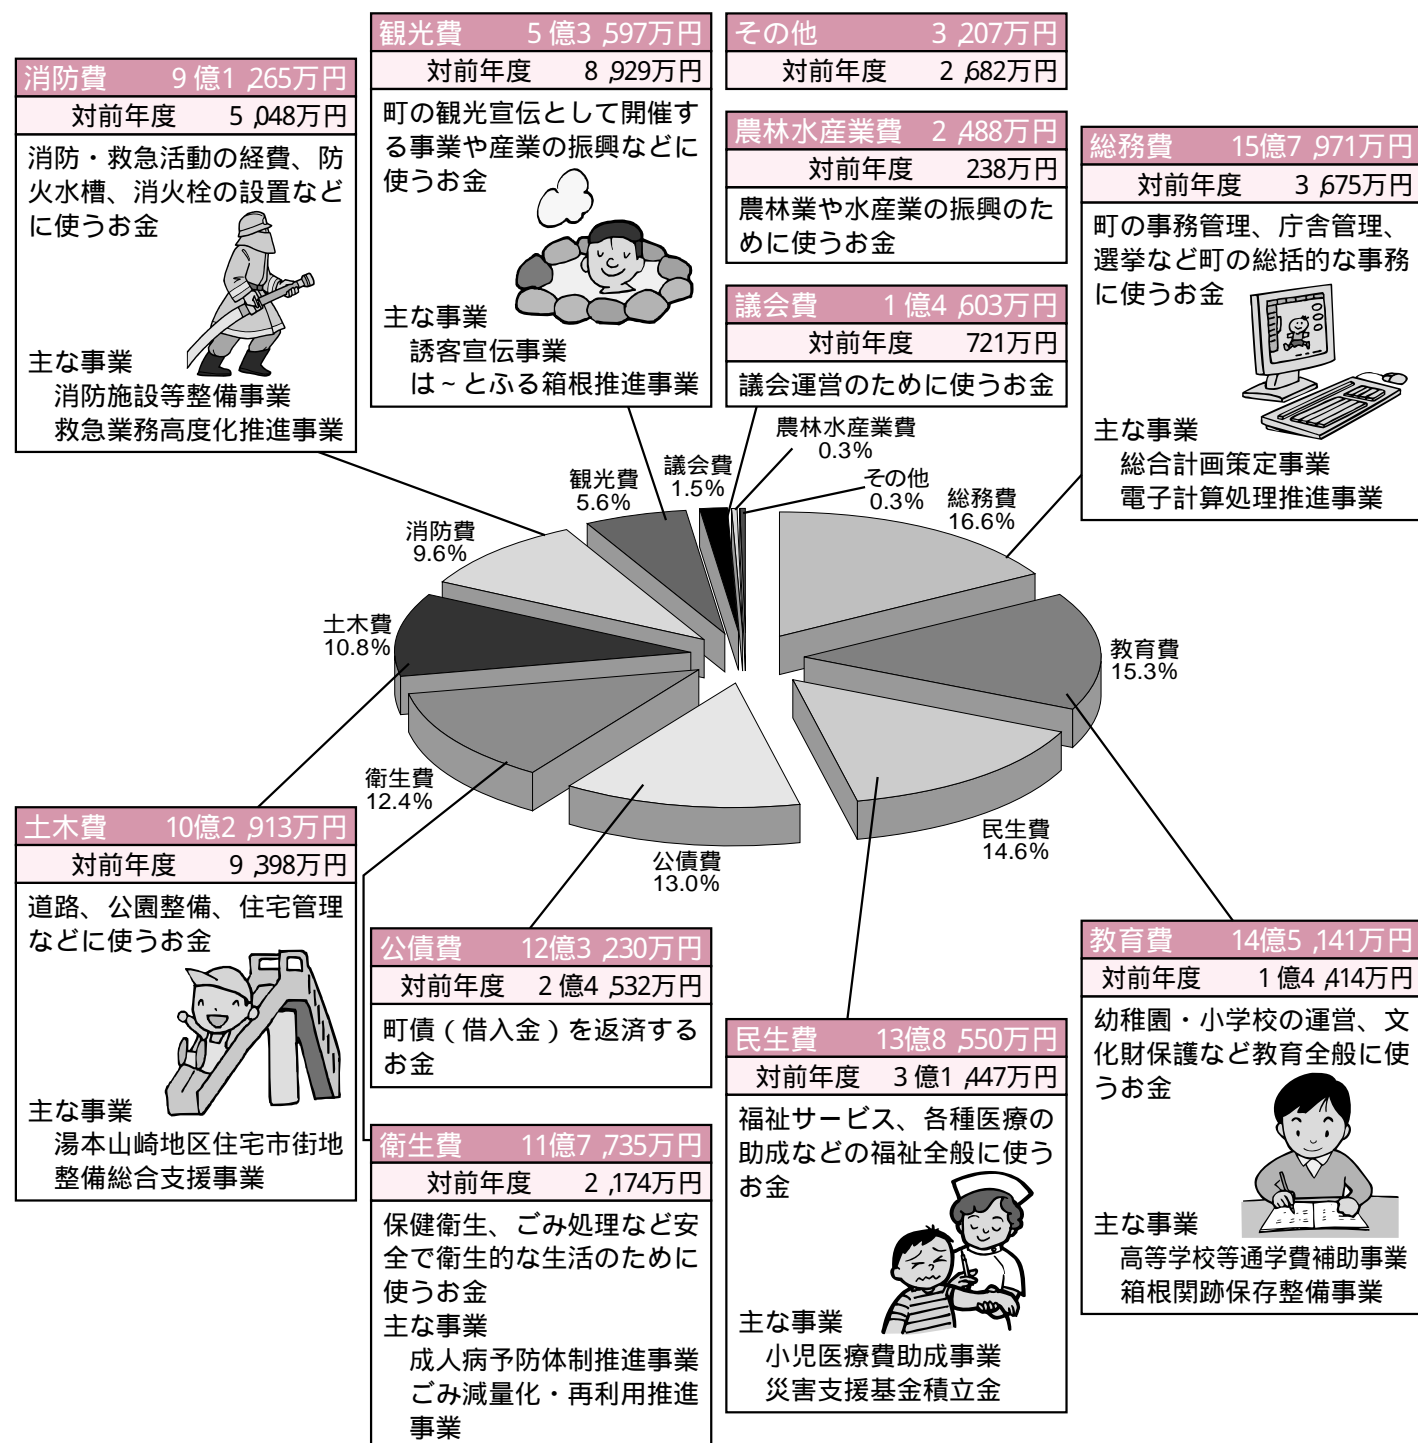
消防費　9億1,265万円
対前年度　5,048万円
消防・救急活動の経費、防火水槽、消火栓の設置などに使うお金
主な事業
消防施設等整備事業
救急業務高度化推進事業

観光費　5億3,597万円
対前年度　8,929万円
町の観光宣伝として開催する事業や産業の振興などに使うお金
主な事業
誘客宣伝事業
は～とふる箱根推進事業

その他　3,207万円
対前年度　2,682万円

農林水産業費　2,488万円
対前年度　238万円
農林業や水産業の振興のために使うお金

議会費　1億4,603万円
対前年度　721万円
議会運営のために使うお金

総務費　15億7,971万円
対前年度　3,675万円
町の事務管理、庁舎管理、選挙など町の総括的な事務に使うお金
主な事業
総合計画策定事業
電子計算処理推進事業

農林水産業費 0.3%
議会費 1.5%
観光費 5.6%
その他 0.3%
総務費 16.6%
消防費 9.6%
土木費 10.8%
教育費 15.3%
衛生費 12.4%
民生費 14.6%
公債費 13.0%

土木費　10億2,913万円
対前年度　9,398万円
道路、公園整備、住宅管理などに使うお金
主な事業
湯本山崎地区住宅市街地整備総合支援事業

公債費　12億3,230万円
対前年度　2億4,532万円
町債（借入金）を返済するお金

衛生費　11億7,735万円
対前年度　2,174万円
保健衛生、ごみ処理など安全で衛生的な生活のために使うお金
主な事業
成人病予防体制推進事業
ごみ減量化・再利用推進事業

民生費　13億8,550万円
対前年度　3億1,447万円
福祉サービス、各種医療の助成などの福祉全般に使うお金
主な事業
小児医療費助成事業
災害支援基金積立金

教育費　14億5,141万円
対前年度　1億4,414万円
幼稚園・小学校の運営、文化財保護など教育全般に使うお金
主な事業
高等学校等通学費補助事業
箱根関跡保存整備事業